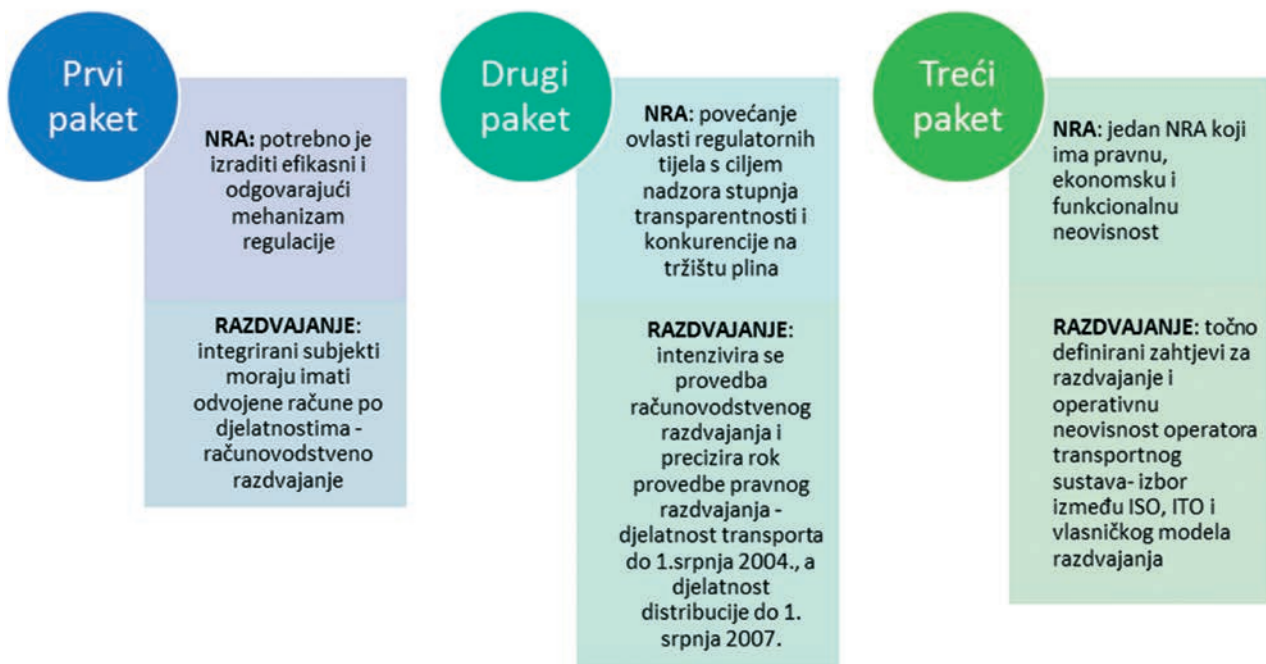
Prvi paket

NRA: potrebno je izraditi efikasni i odgovarajući mehanizam regulacije

RAZDVAJANJE: integrirani subjekti moraju imati odvojene račune po djelatnostima - računovodstveno razdvajanje

Drugi paket

NRA: povećanje ovlasti regulatornih tijela s ciljem nadzora stupnja transparentnosti i konkurencije na tržištu plina

RAZDVAJANJE: intenzivira se provedba računovodstvenog razdvajanja i precizira rok provedbe pravnog razdvajanja - djelatnost transporta do 1.srpnja 2004., a djelatnost distribucije do 1. srpnja 2007.

Treći paket

NRA: jedan NRA koji ima pravnu, ekonomsku i funkcionalnu neovisnost

RAZDVAJANJE: točno definirani zahtjevi za razdvajanje i operativnu neovisnost operatora transportnog sustava- izbor između ISO, ITO i vlasničkog modela razdvajanja